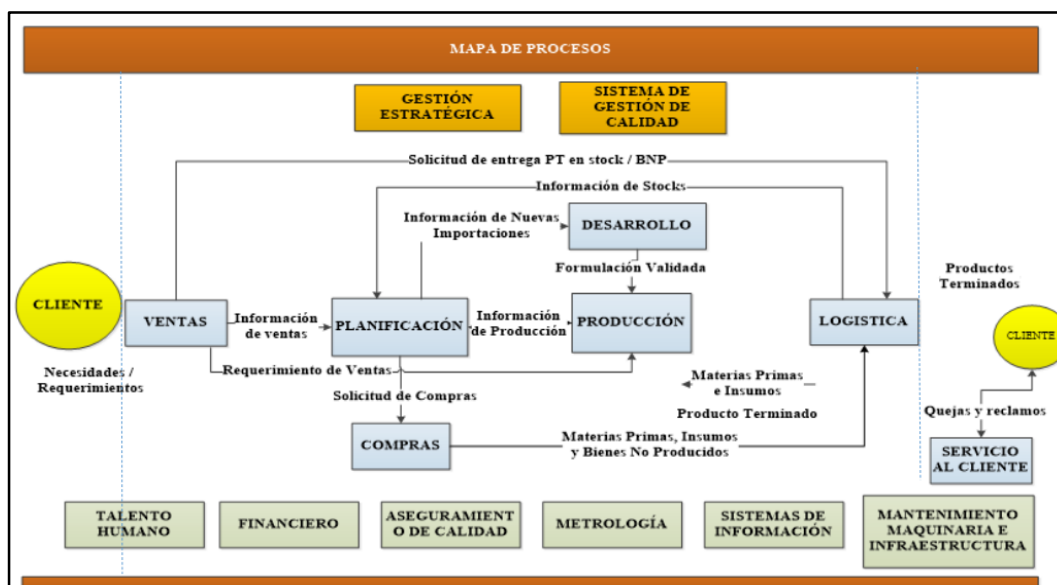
MAPA DE PROCESOS

GESTIÓN ESTRATÉGICA

SISTEMA DE GESTIÓN DE CALIDAD

Solicitud de entrega PT en stock / BNP

Información de Stocks

Información de Nuevas Importaciones

DESARROLLO

Formulación Validada

Productos Terminados

CLIENTE

VENTAS

Información de ventas

PLANIFICACIÓN

Información de Producción

PRODUCCIÓN

LOGISTICA

CLIENTE

Necesidades / Requerimientos

Requerimiento de Ventas

Materias Primas e Insumos

Solicitud de Compras

Producto Terminado

Quejas y reclamos

COMPRAS

Materias Primas, Insumos y Bienes No Producidos

SERVICIO AL CLIENTE

TALENTO HUMANO

FINANCIERO

ASEGURAMIENTO DE CALIDAD

METROLOGÍA

SISTEMAS DE INFORMACIÓN

MANTENIMIENTO MAQUINARIA E INFRAESTRUCTURA